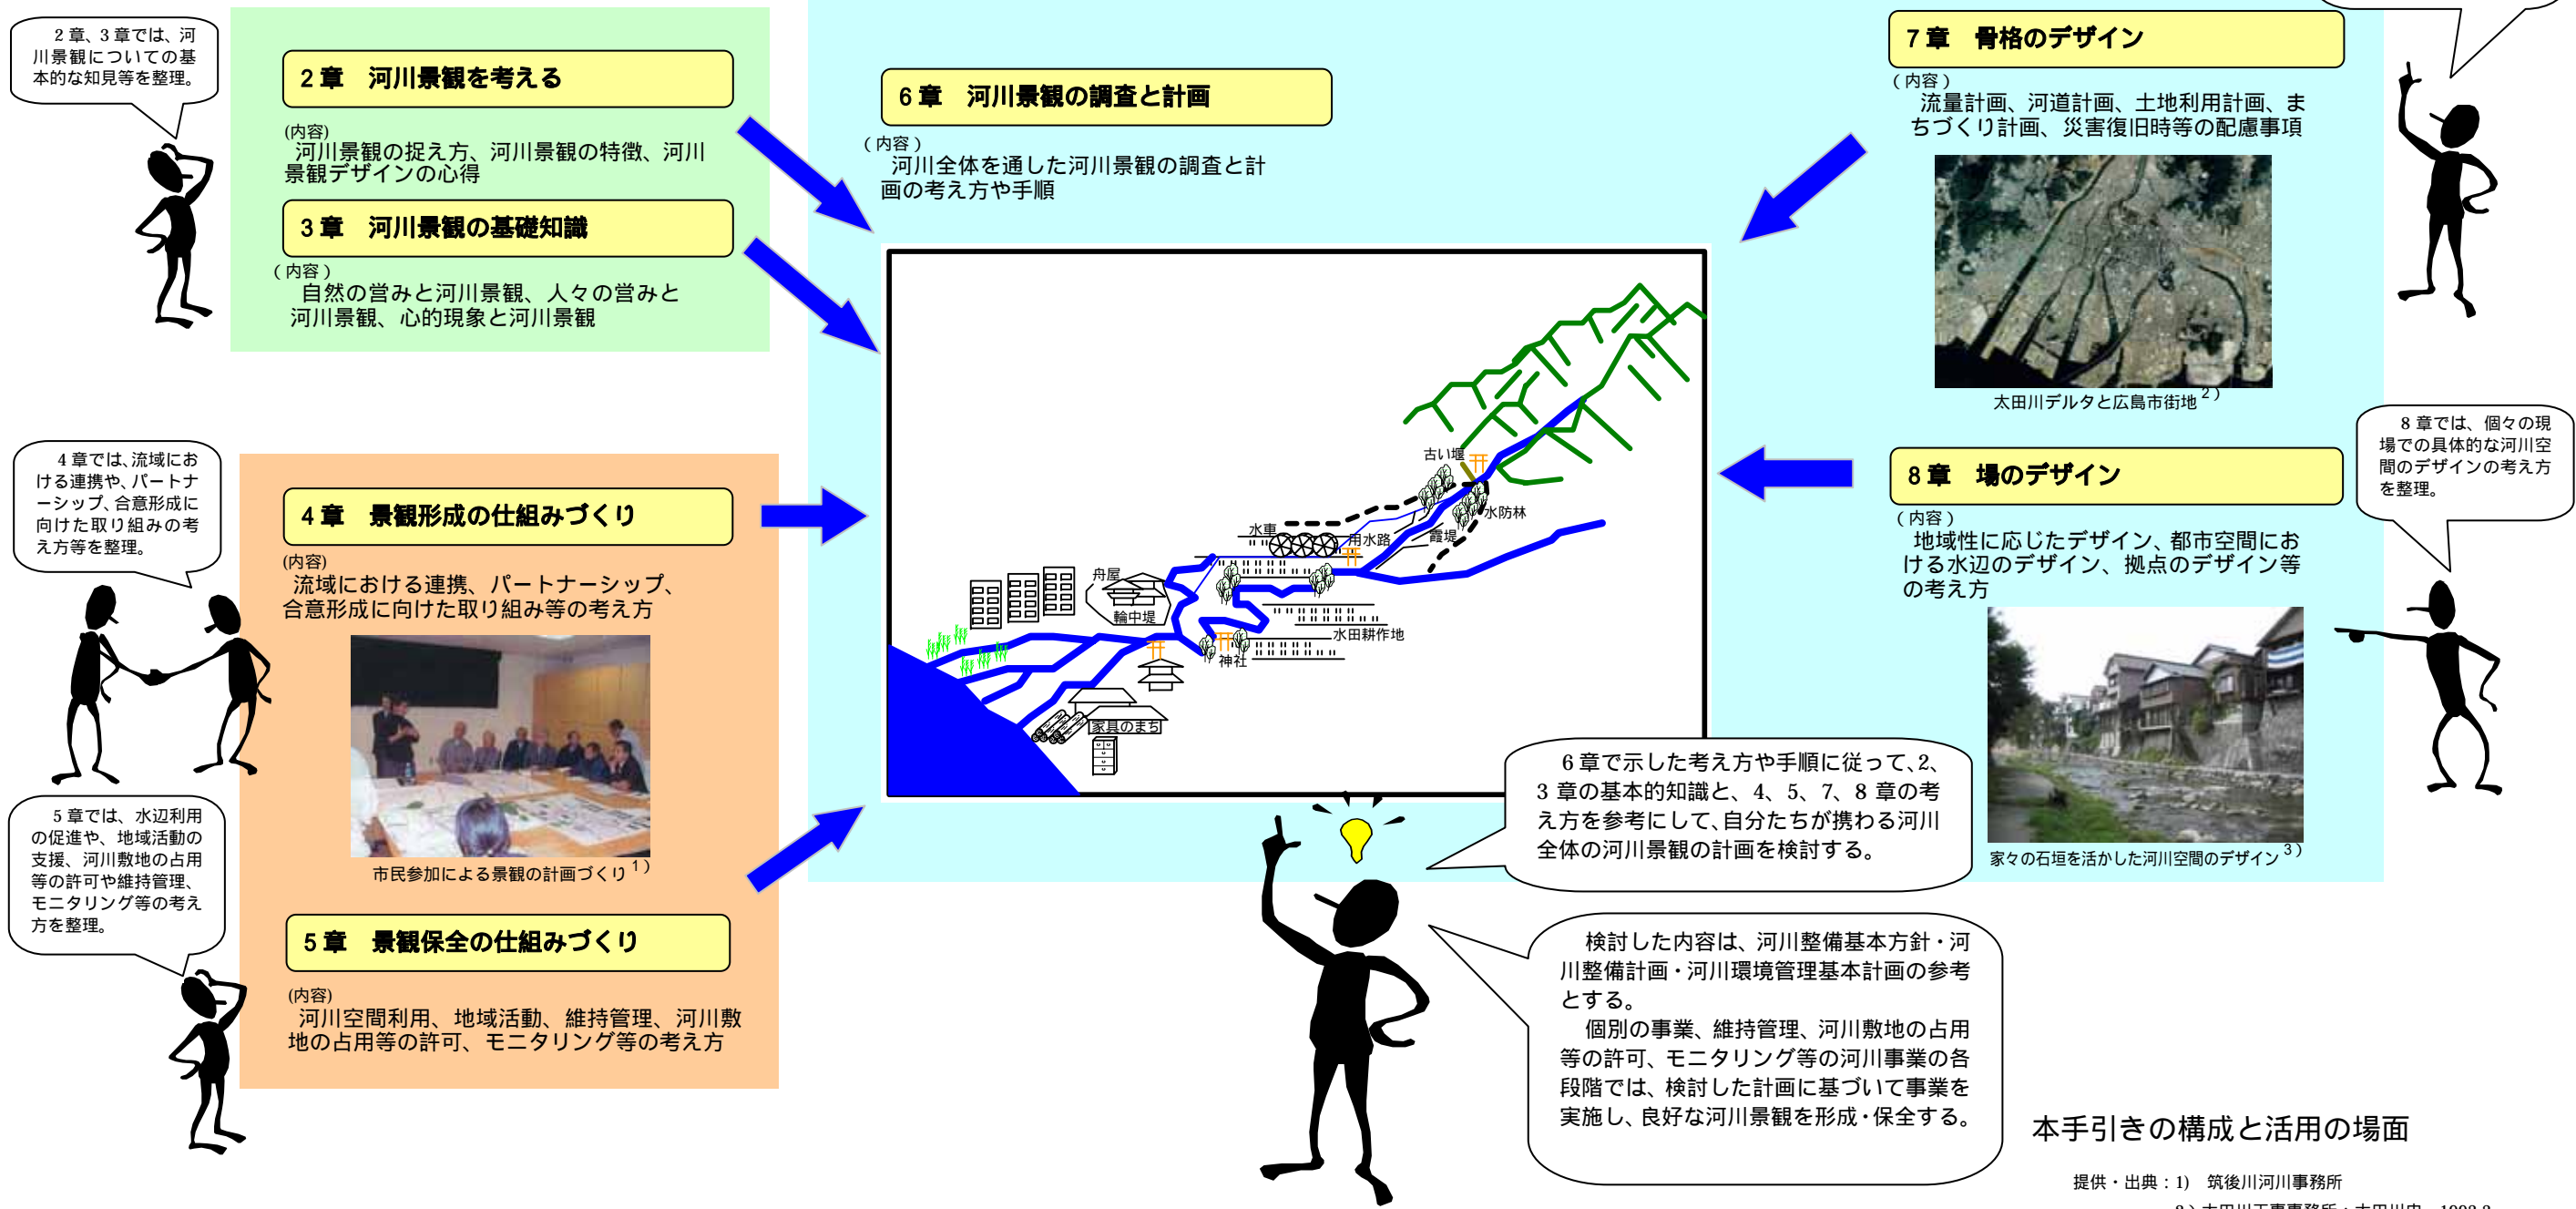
２章、３章では、河川景観についての基本的な知見等を整理。

２章　河川景観を考える

(内容)
河川景観の捉え方、河川景観の特徴、河川景観デザインの心得

３章　河川景観の基礎知識

（内容）
自然の営みと河川景観、人々の営みと河川景観、心的現象と河川景観

６章　河川景観の調査と計画

（内容）
河川全体を通した河川景観の調査と計画の考え方や手順

７章　骨格のデザイン

（内容）
流量計画、河道計画、土地利用計画、まちづくり計画、災害復旧時等の配慮事項

太田川デルタと広島市街地 ２）

８章では、個々の現場での具体的な河川空間のデザインの考え方を整理。

８章　場のデザイン

（内容）
地域性に応じたデザイン、都市空間における水辺のデザイン、拠点のデザイン等の考え方

家々の石垣を活かした河川空間のデザイン ３）

４章では、流域における連携や、パートナーシップ、合意形成に向けた取り組みの考え方等を整理。

４章　景観形成の仕組みづくり

(内容)
流域における連携、パートナーシップ、合意形成に向けた取り組み等の考え方

市民参加による景観の計画づくり １）

５章では、水辺利用の促進や、地域活動の支援、河川敷地の占用等の許可や維持管理、モニタリング等の考え方を整理。

５章　景観保全の仕組みづくり

(内容)
河川空間利用、地域活動、維持管理、河川敷地の占用等の許可、モニタリング等の考え方

古い堰
水車
用水路
霞堤
水防林
舟屋
輪中堤
水田耕作地
神社
家具のまち

６章で示した考え方や手順に従って、２、３章の基本的知識と、４、５、７、８章の考え方を参考にして、自分たちが携わる河川全体の河川景観の計画を検討する。

検討した内容は、河川整備基本方針・河川整備計画・河川環境管理基本計画の参考とする。
個別の事業、維持管理、河川敷地の占用等の許可、モニタリング等の河川事業の各段階では、検討した計画に基づいて事業を実施し、良好な河川景観を形成・保全する。

本手引きの構成と活用の場面

提供・出典：1)　筑後川河川事務所
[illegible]